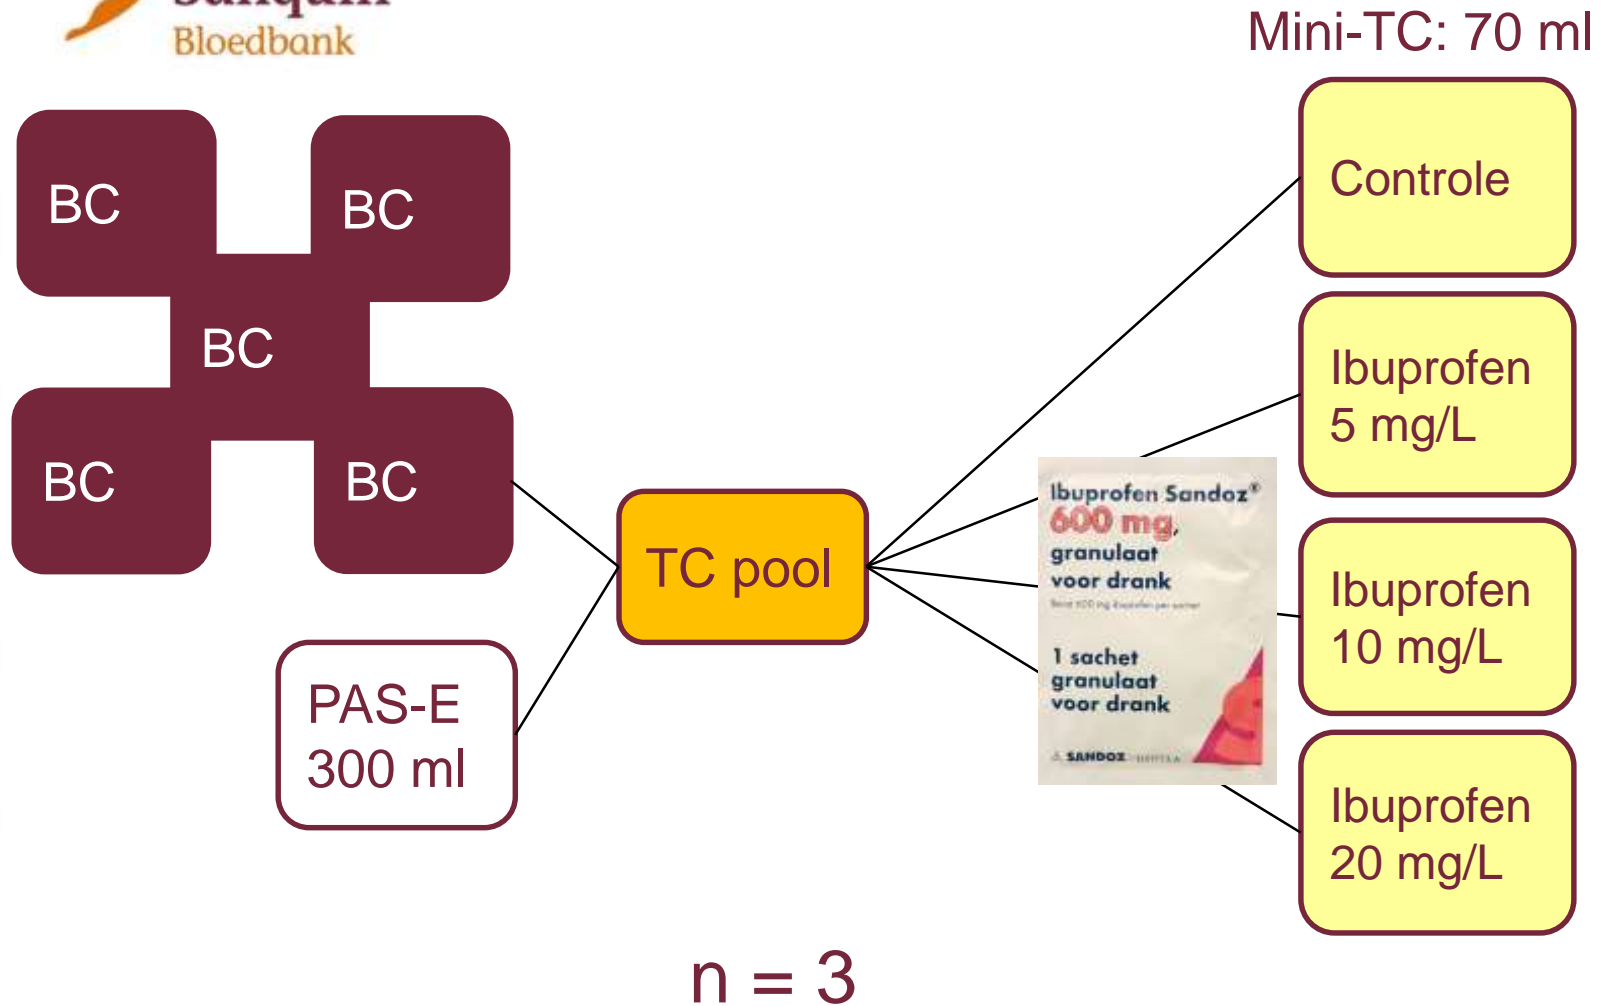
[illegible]
Bloedbank

Mini-TC: 70 ml

BC
BC
BC
BC
BC

PAS-E
300 ml

TC pool

Ibuprofen Sandoz®
600 mg,
granulaat
voor drank
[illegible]
1 sachet
granulaat
voor drank
SANDOZ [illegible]

Controle

Ibuprofen
5 mg/L

Ibuprofen
10 mg/L

Ibuprofen
20 mg/L

n = 3